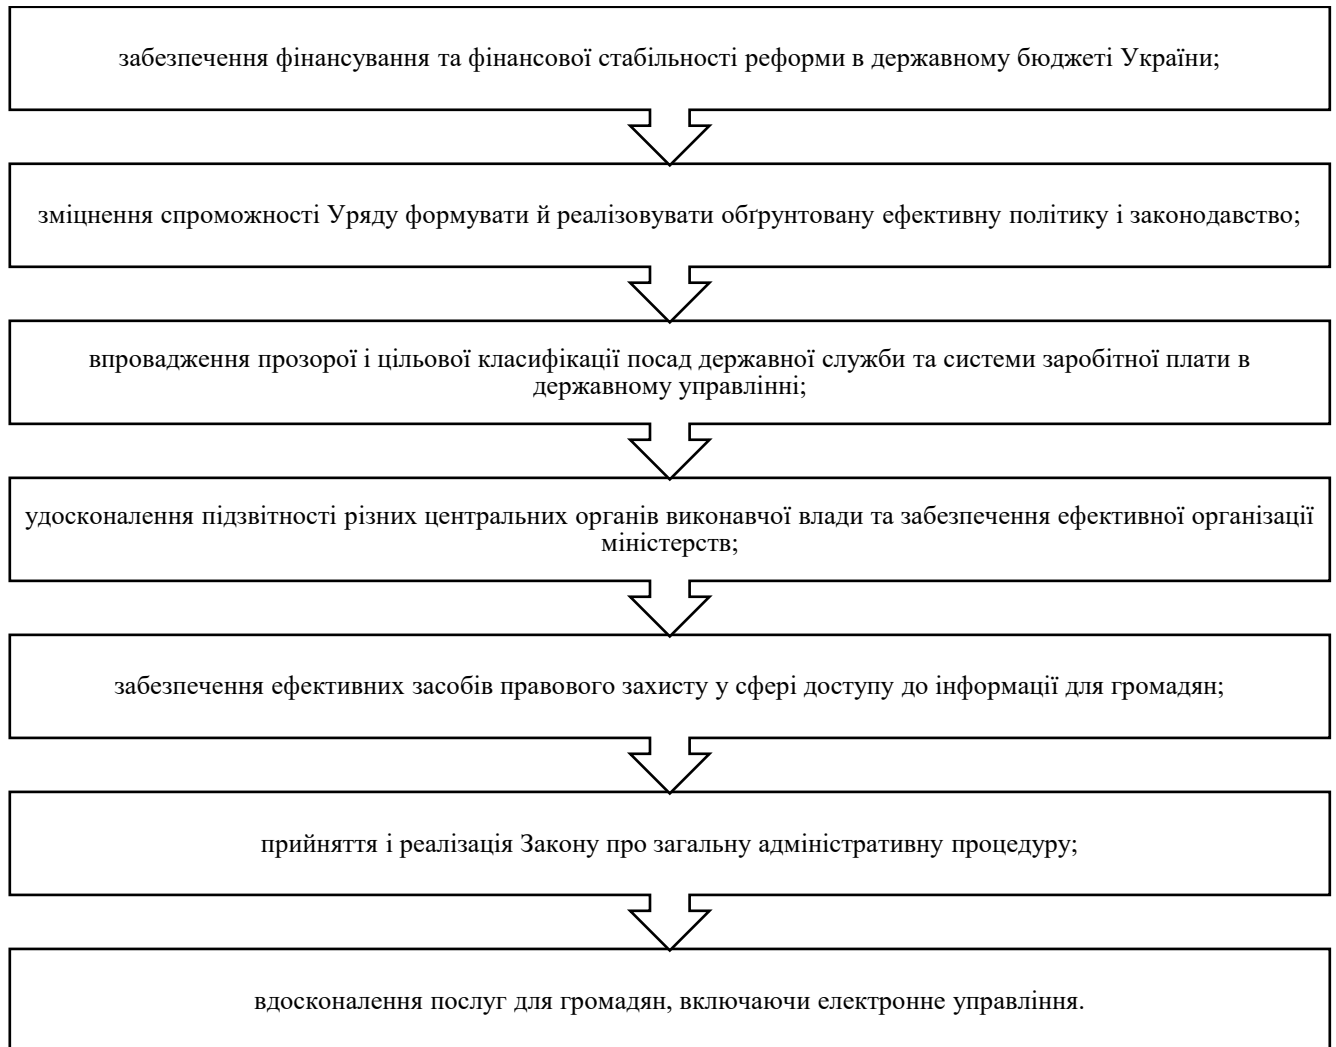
забезпечення фінансування та фінансової стабільності реформи в державному бюджеті України;

зміцнення спроможності Уряду формувати й реалізовувати обґрунтовану ефективну політику і законодавство;

впровадження прозорої і цільової класифікації посад державної служби та системи заробітної плати в державному управлінні;

удосконалення підзвітності різних центральних органів виконавчої влади та забезпечення ефективної організації міністерств;

забезпечення ефективних засобів правового захисту у сфері доступу до інформації для громадян;

прийняття і реалізація Закону про загальну адміністративну процедуру;

вдосконалення послуг для громадян, включаючи електронне управління.